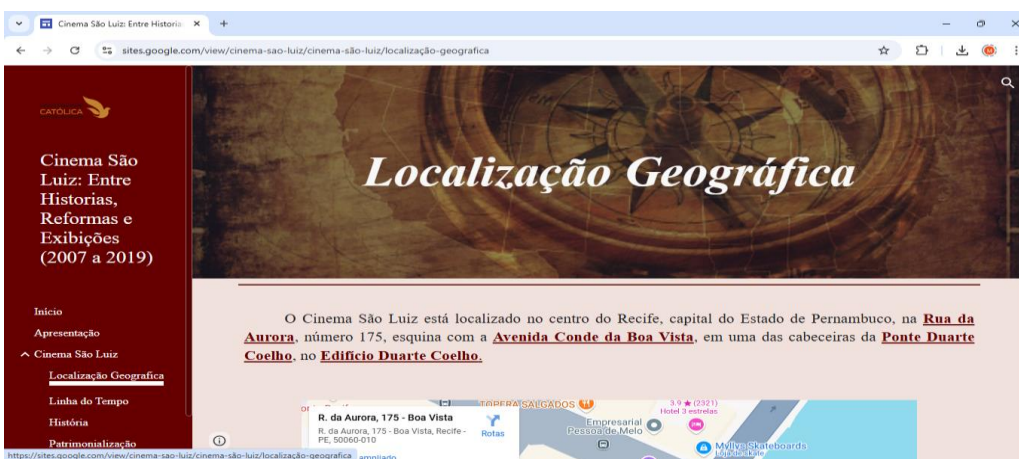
Cinema São Luiz: Entre Historia ×
+
sites.google.com/view/cinema-sao-luiz/cinema-são-luiz/localização-geografica

CATÓLICA

Cinema São Luiz: Entre Historias, Reformas e Exibições (2007 a 2019)

Início
Apresentação
Cinema São Luiz
Localização Geografica
Linha do Tempo
História
Patrimonialização

Localização Geográfica

O Cinema São Luiz está localizado no centro do Recife, capital do Estado de Pernambuco, na Rua da Aurora, número 175, esquina com a Avenida Conde da Boa Vista, em uma das cabeceiras da Ponte Duarte Coelho, no Edifício Duarte Coelho.

R. da Aurora, 175 - Boa Vista
R. da Aurora, 175 - Boa Vista, Recife - PE, 50060-010
Rotas
ampliado
TOPERA SALGADOS
3.9 ★ (2321)
Hotel 3 estrelas
Empresarial Pessoa de Melo
Myllys Skateboards
Loja de skate

https://sites.google.com/view/cinema-sao-luiz/cinema-são-luiz/localização-geografica